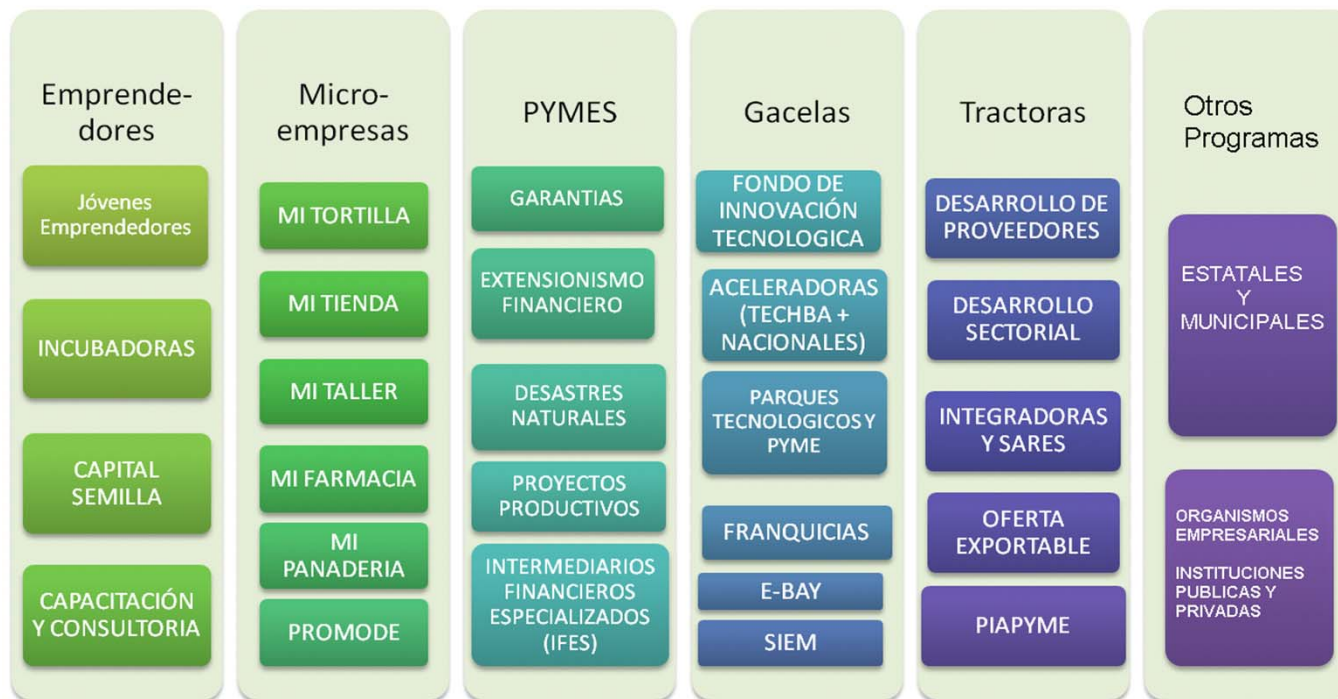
Emprendedores

Jóvenes Emprendedores

INCUBADORAS

CAPITAL SEMILLA

CAPACITACIÓN Y CONSULTORIA

Microempresas

MI TORTILLA

MI TIENDA

MI TALLER

MI FARMACIA

MI PANADERIA

PROMODE

PYMES

GARANTIAS

EXTENSIONISMO FINANCIERO

DESASTRES NATURALES

PROYECTOS PRODUCTIVOS

INTERMEDIARIOS FINANCIEROS ESPECIALIZADOS (IFES)

Gacelas

FONDO DE INNOVACIÓN TECNOLOGICA

ACELERADORAS (TECHBA + NACIONALES)

PARQUES TECNOLOGICOS Y PYME

FRANQUICIAS

E-BAY

SIEM

Tractoras

DESARROLLO DE PROVEEDORES

DESARROLLO SECTORIAL

INTEGRADORAS Y SARES

OFERTA EXPORTABLE

PIAPYME

Otros Programas

ESTATALES Y MUNICIPALES

ORGANISMOS EMPRESARIALES

INSTITUCIONES PUBLICAS Y PRIVADAS